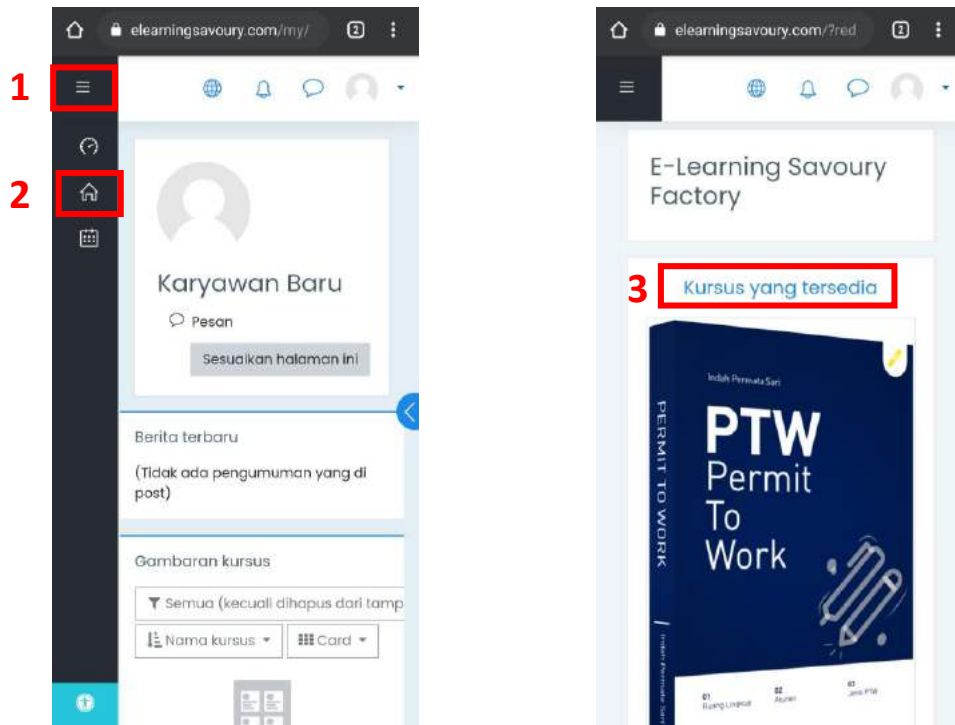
elearningsavoury.com/my/

1

2

Karyawan Baru

Pesan

Sesuaikan halaman ini

Berita terbaru

(Tidak ada pengumuman yang di post)

Gambaran kursus

Semua (kecuali dihapus dari tamp

Nama kursus

Card

elearningsavoury.com/?red

E-Learning Savoury Factory

3 Kursus yang tersedia

Indah Permata Sari

PERMIT TO WORK

PTW Permit To Work

01 Ruang Lingkup

02 Alur

03 Jenis PTW